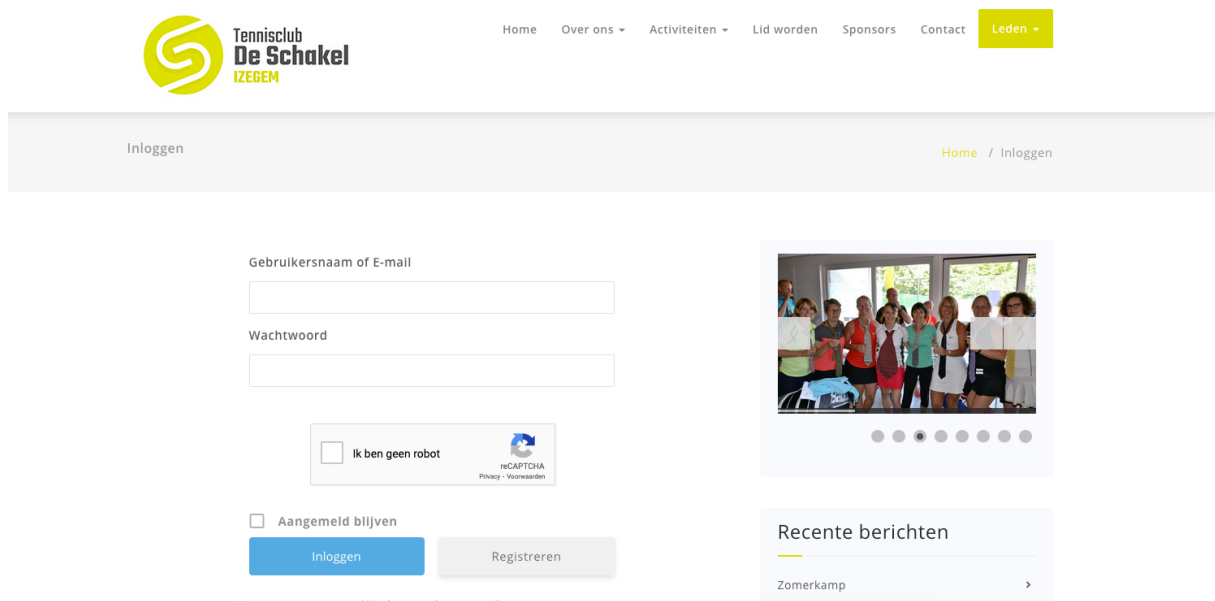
Tennisclub
De Schakel
IZEGEM

Home Over ons Activiteiten Lid worden Sponsors Contact Leden

Inloggen

Home / Inloggen

Gebruikersnaam of E-mail

Wachtwoord

Ik ben geen robot
reCAPTCHA
Privacy - Voorwaarden

Aangemeld blijven

Inloggen Registreren

Recente berichten

Zomerkamp